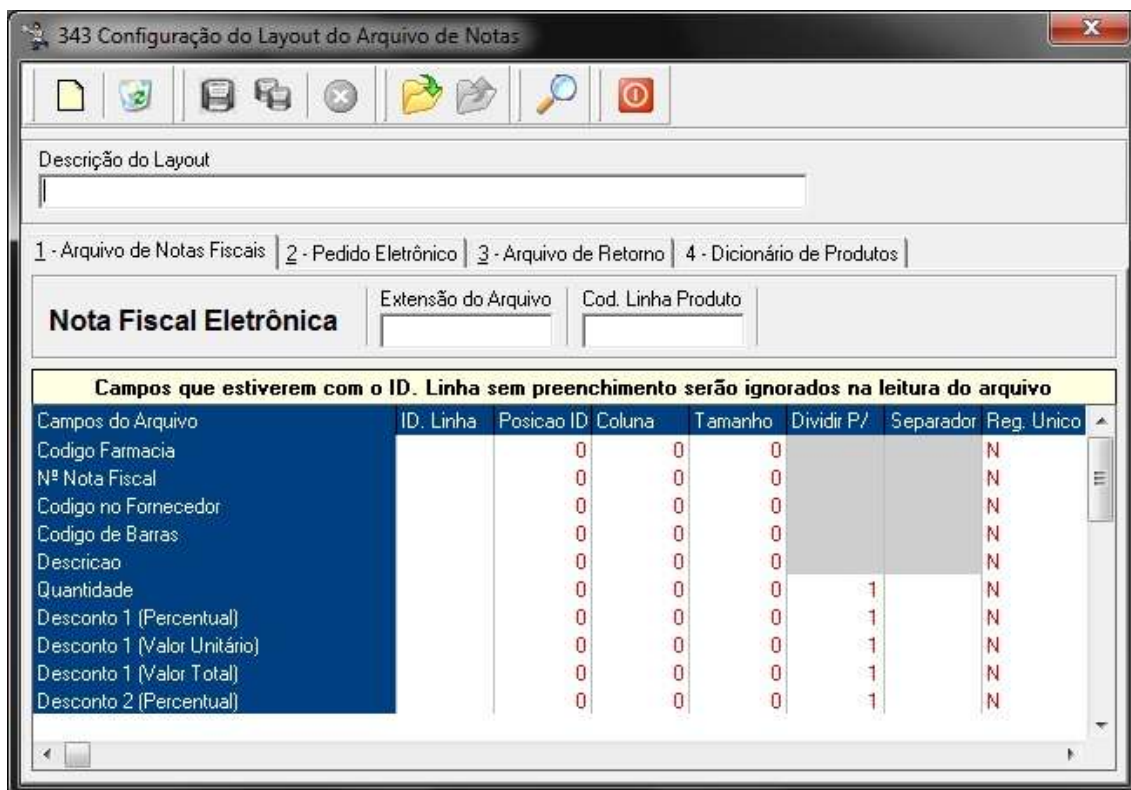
343 Configuração do Layout do Arquivo de Notas

Descrição do Layout

1 - Arquivo de Notas Fiscais | 2 - Pedido Eletrônico | 3 - Arquivo de Retorno | 4 - Dicionário de Produtos

Nota Fiscal Eletrônica

Extensão do Arquivo

Cod. Linha Produto

Campos que estiverem com o ID. Linha sem preenchimento serão ignorados na leitura do arquivo

| Campos do Arquivo | ID. Linha | Posicao ID | Coluna | Tamanho | Dividir P/ | Separador | Reg. Unico |
|---|---|---|---|---|---|---|---|
| Codigo Farmacia | | 0 | 0 | 0 | | | N |
| Nº Nota Fiscal | | 0 | 0 | 0 | | | N |
| Codigo no Fornecedor | | 0 | 0 | 0 | | | N |
| Codigo de Barras | | 0 | 0 | 0 | | | N |
| Descricao | | 0 | 0 | 0 | | | N |
| Quantidade | | 0 | 0 | 0 | 1 | | N |
| Desconto 1 (Percentual) | | 0 | 0 | 0 | 1 | | N |
| Desconto 1 (Valor Unitário) | | 0 | 0 | 0 | 1 | | N |
| Desconto 1 (Valor Total) | | 0 | 0 | 0 | 1 | | N |
| Desconto 2 (Percentual) | | 0 | 0 | 0 | 1 | | N |